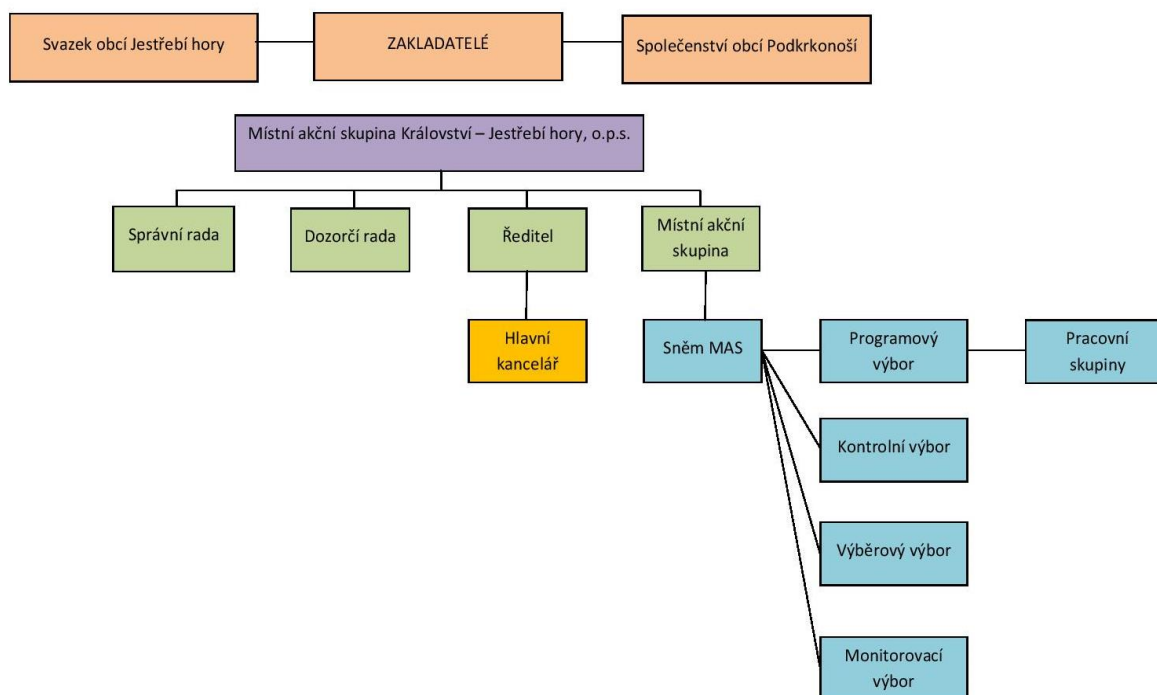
Svazek obcí Jestřebí hory

ZAKLADATELÉ

Společenství obcí Podkrkonoší

Místní akční skupina Království – Jestřebí hory, o.p.s.

Správní rada

Dozorčí rada

Ředitel

Místní akční skupina

Hlavní kancelář

Sněm MAS

Programový výbor

Pracovní skupiny

Kontrolní výbor

Výběrový výbor

Monitorovací výbor